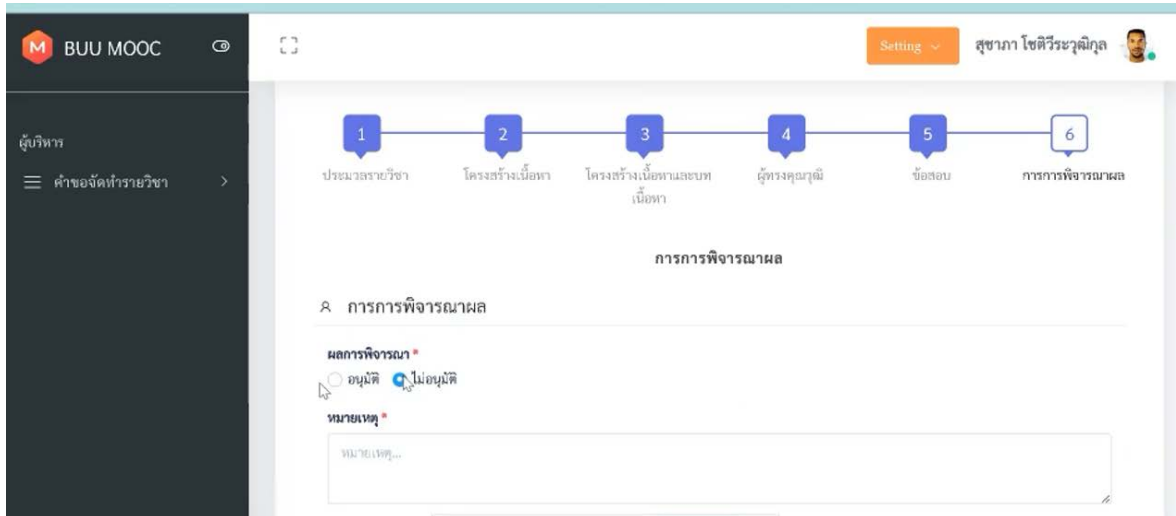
M BUU MOOC

Setting

สุชาภา โชติวีระวุฒิกุล

ผู้บริหาร

คำขอจัดทำรายวิชา

1 ประมวลรายวิชา

2 โครงสร้างเนื้อหา

3 โครงสร้างเนื้อหาและบทเนื้อหา

4 ผู้ทรงคุณวุฒิ

5 ข้อสอบ

6 การการพิจารณาผล

การการพิจารณาผล

การการพิจารณาผล

ผลการพิจารณา *

อนุมัติ ไม่อนุมัติ

หมายเหตุ *

หมายเหตุ...